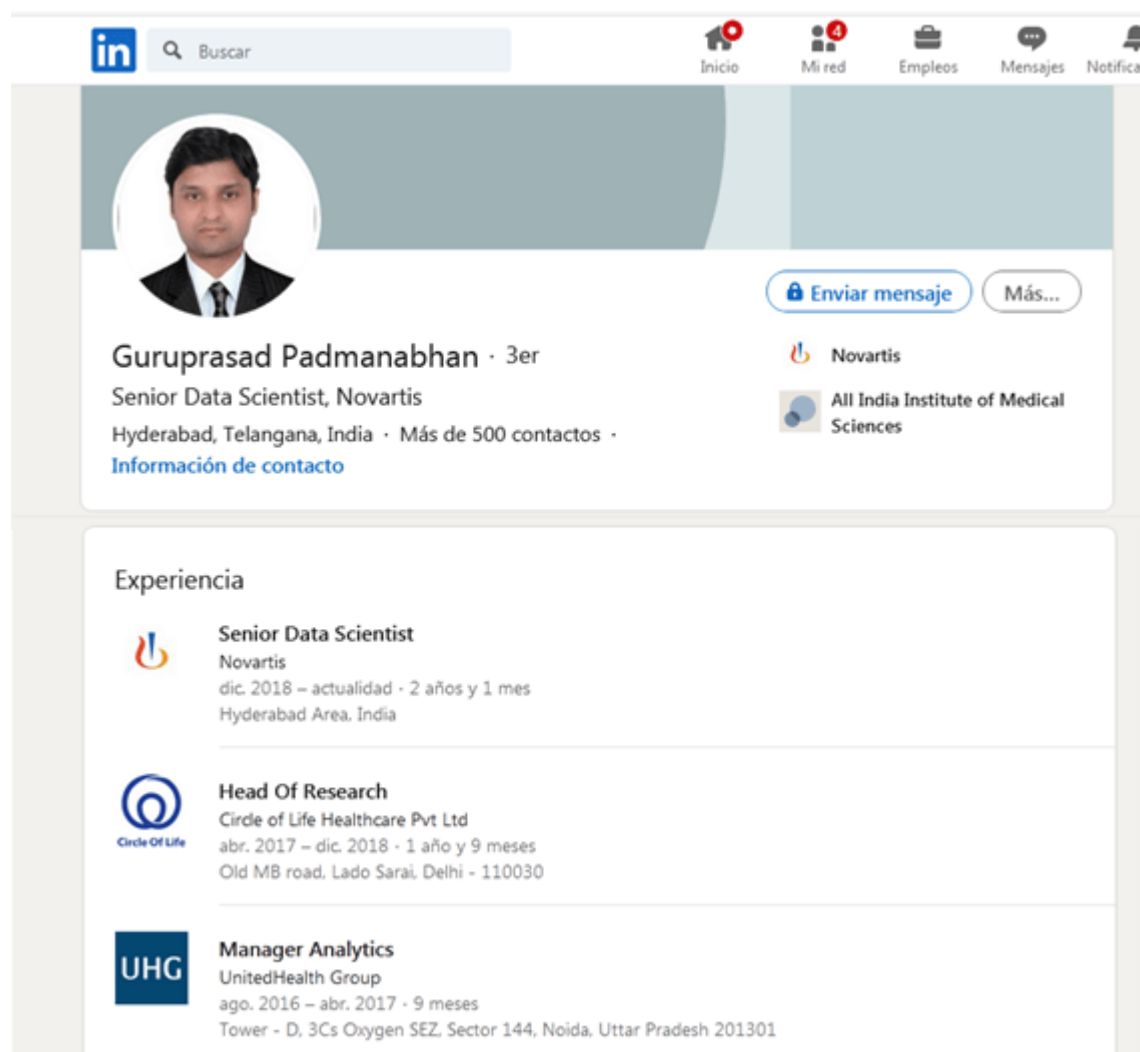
in Buscar

Inicio Mi red 4 Empleos Mensajes Notifica

Enviar mensaje Más...

Guruprasad Padmanabhan · 3er
Senior Data Scientist, Novartis
Hyderabad, Telangana, India · Más de 500 contactos ·
Información de contacto

Novartis
All India Institute of Medical Sciences

Experiencia

Senior Data Scientist
Novartis
dic. 2018 – actualidad · 2 años y 1 mes
Hyderabad Area, India

Circle Of Life
Head Of Research
Circle of Life Healthcare Pvt Ltd
abr. 2017 – dic. 2018 · 1 año y 9 meses
Old MB road, Lado Sarai, Delhi - 110030

UHG
Manager Analytics
UnitedHealth Group
ago. 2016 – abr. 2017 · 9 meses
Tower - D, 3Cs Oxygen SEZ, Sector 144, Noida, Uttar Pradesh 201301